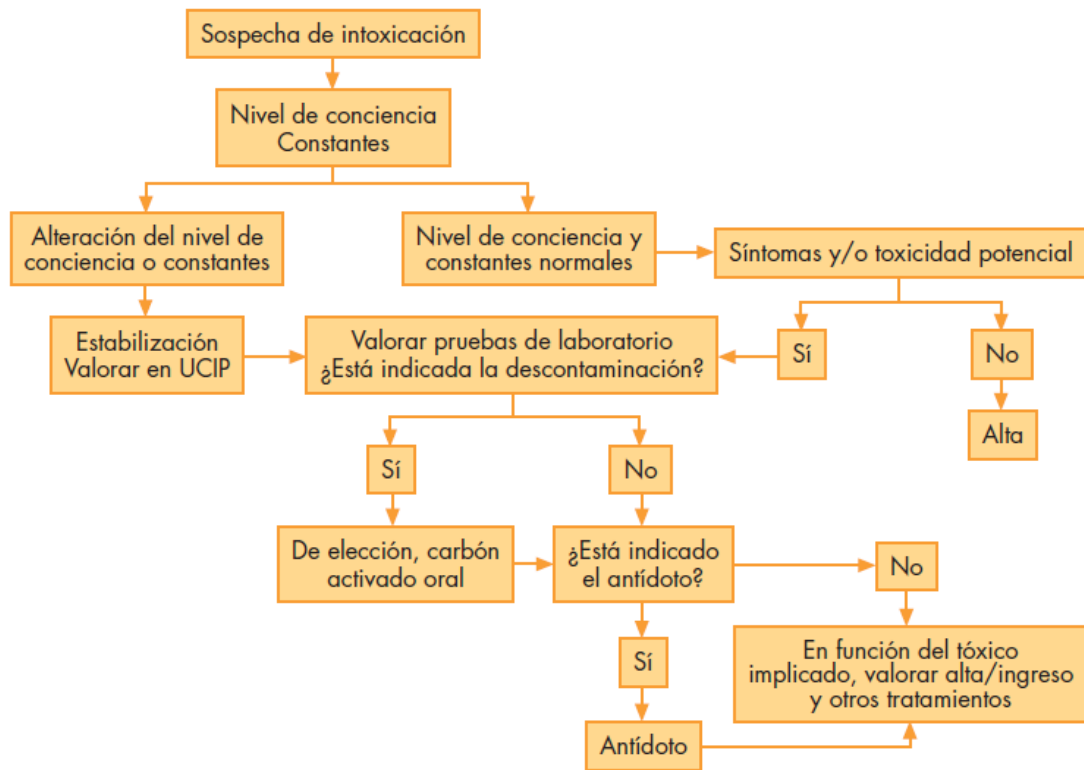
Sospecha de intoxicación

Nivel de conciencia
Constantes

Alteración del nivel de conciencia o constantes

Nivel de conciencia y constantes normales

Síntomas y/o toxicidad potencial

Estabilización
Valorar en UCIP

Valorar pruebas de laboratorio
¿Está indicada la descontaminación?

Sí

No

Alta

Sí

No

De elección, carbón activado oral

¿Está indicado el antídoto?

No

Sí

En función del tóxico implicado, valorar alta/ingreso y otros tratamientos

Antídoto